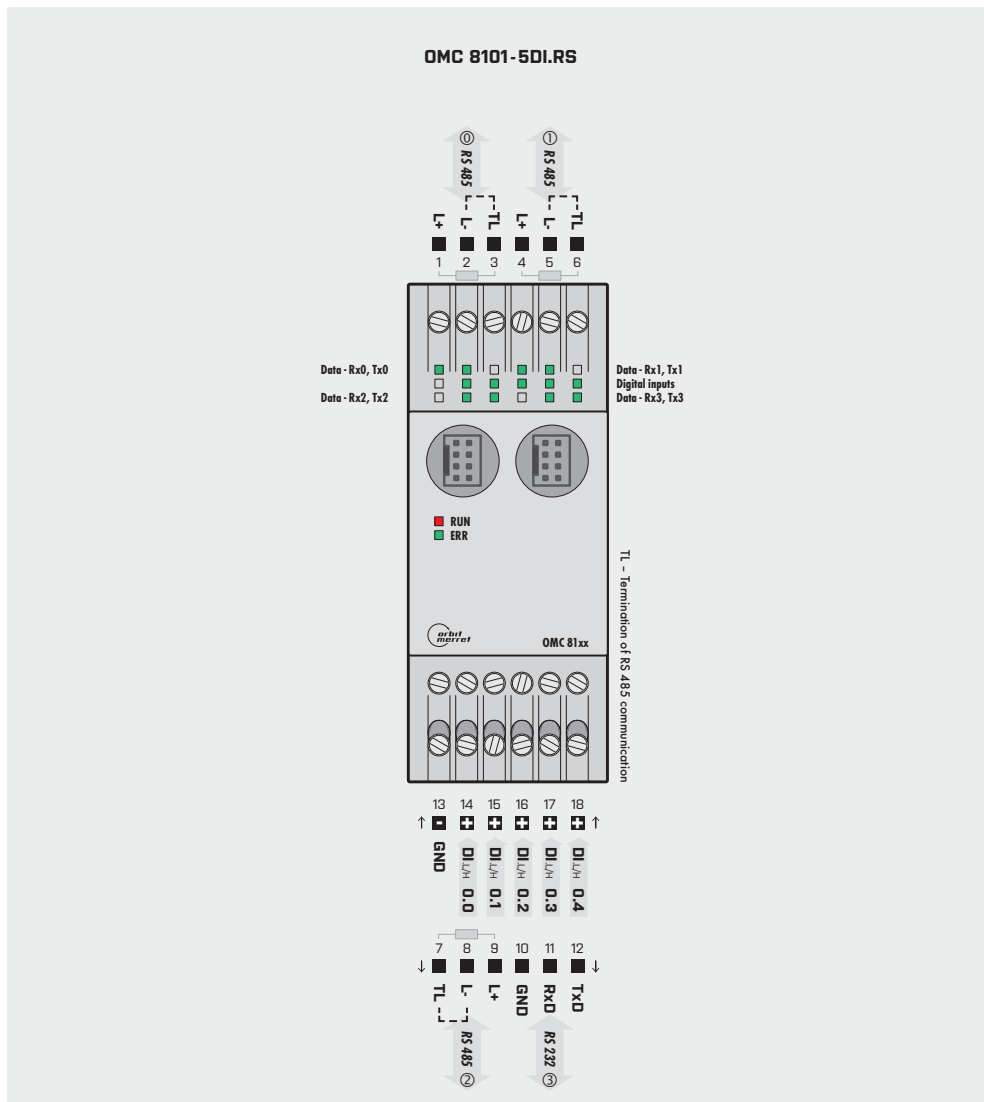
OMC 8101-5DI.RS

⓪ RS 485

① RS 485

L+ L- TL L+ L- TL

1 2 3 4 5 6

Data - Rx0, Tx0

Data - Rx2, Tx2

Data - Rx1, Tx1

Digital inputs

Data - Rx3, Tx3

RUN

ERR

orbit merret

OMC 81xx

TL – Termination of RS 485 communication

13 14 15 16 17 18

GND

DI$_{L/H}$ 0.0

DI$_{L/H}$ 0.1

DI$_{L/H}$ 0.2

DI$_{L/H}$ 0.3

DI$_{L/H}$ 0.4

7 8 9 10 11 12

TL L- L+ GND RxD TxD

RS 485 ②

RS 232 ③